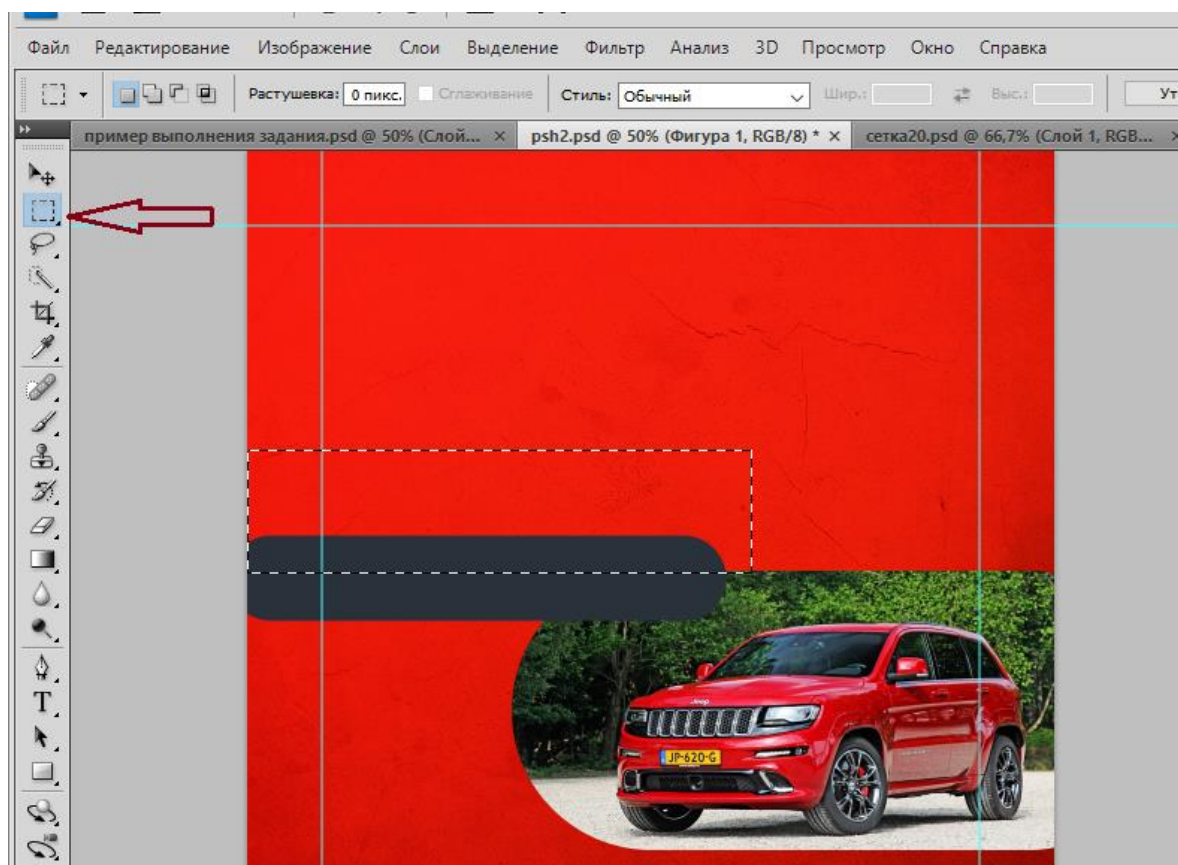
Файл Редактирование Изображение Слои Выделение Фильтр Анализ 3D Просмотр Окно Справка

Растушевка: 0 пикс. Сглаживание Стиль: Обычный Шир.: Выс.: Ут

пример выполнения задания.psd @ 50% (Слой... × psh2.psd @ 50% (Фигура 1, RGB/8) * × сетка20.psd @ 66,7% (Слой 1, RGB...

T

JP-620-G